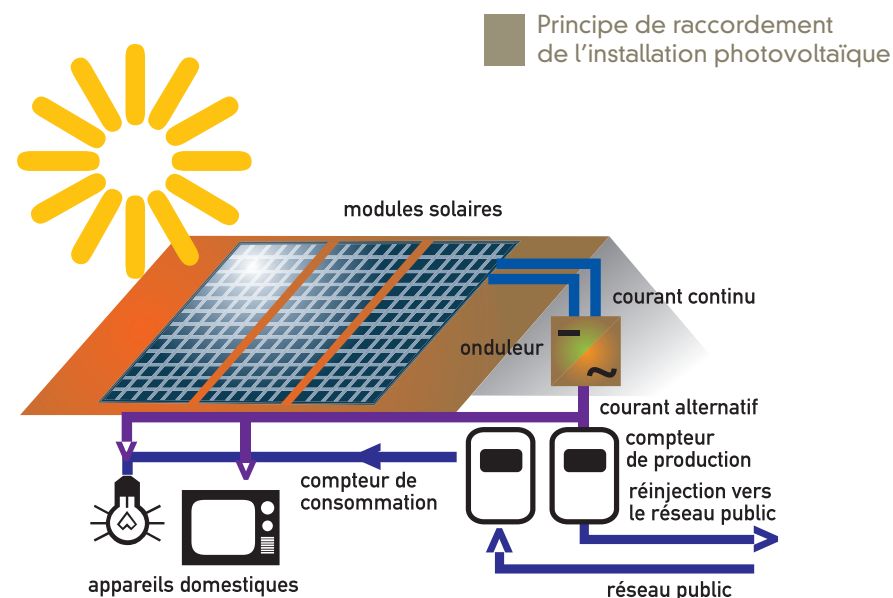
Principe de raccordement de l'installation photovoltaïque

modules solaires

courant continu

onduleur

courant alternatif

compteur de production

compteur de consommation

réinjection vers le réseau public

appareils domestiques

réseau public